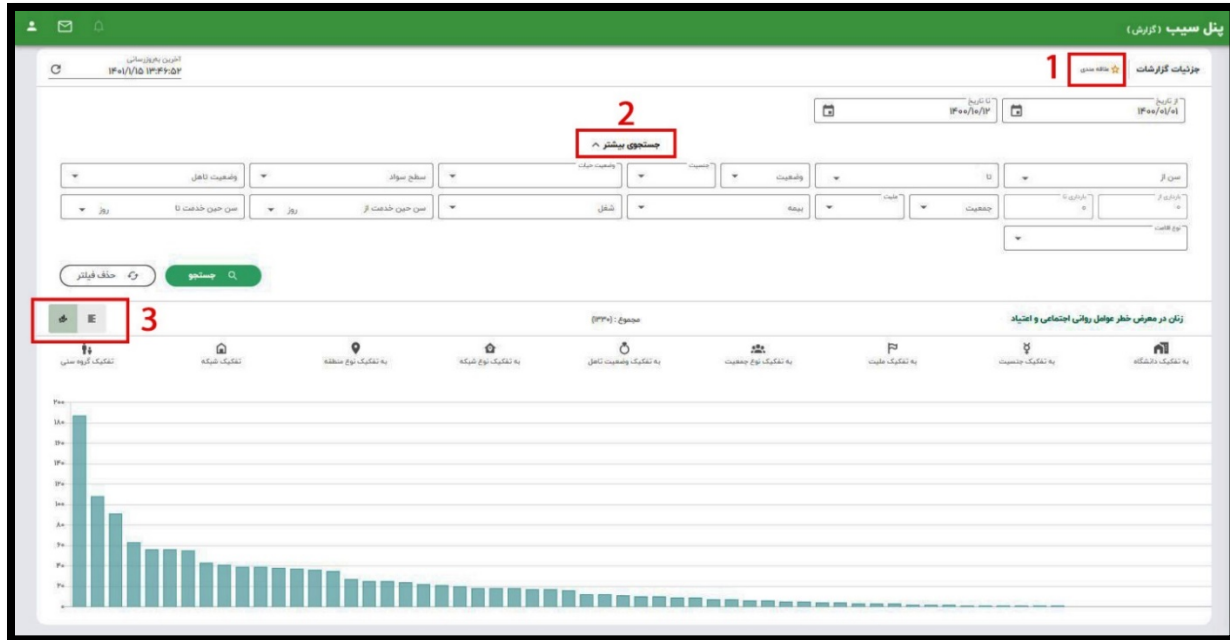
پنل سیب (گزارش)

جزئیات گزارشات
علاقه مندی
1

آخرین بروزرسانی
۱۴۰۱/۱/۱۵ ۱۳:۴۶:۵۴

از تاریخ
۱۴۰۰/۰۱/۰۱

تا تاریخ
۱۴۰۰/۱۰/۱۲

2
جستجوی بیشتر

سن از
تا
وضعیت
جنسیت
وضعیت حیات
سطح سواد
وضعیت تاهل

باردار از
باردار تا
جمعیت
ملیت
بیمه
شغل
سن حین خدمت از
روز
سن حین خدمت تا
روز

نوع اقامت

جستجو
حذف فیلتر

3

زنان در معرض خطر عوامل روانی اجتماعی و اعتیاد
مجموع : (۱۳۳۰)

به تفکیک دانشگاه
به تفکیک جنسیت
به تفکیک ملیت
به تفکیک نوع جمعیت
به تفکیک وضعیت تاهل
به تفکیک نوع شبکه
به تفکیک نوع منطقه
تفکیک شبکه
تفکیک گروه سنی

۲۰۰
۱۸۰
۱۶۰
۱۴۰
۱۲۰
۱۰۰
۸۰
۶۰
۴۰
۲۰